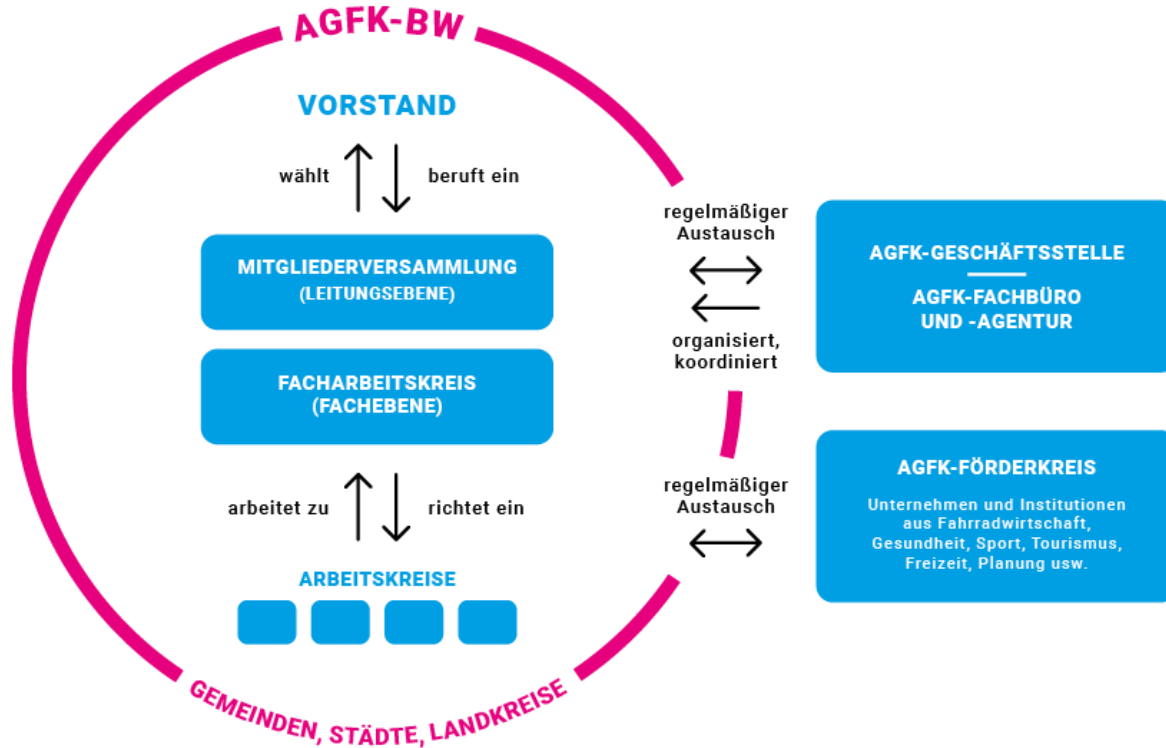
AGFK-BW

VORSTAND

wählt

beruft ein

MITGLIEDERVERSAMMLUNG
(LEITUNGSEBENE)

FACHARBEITSKREIS
(FACHEBENE)

arbeitet zu

richtet ein

ARBEITSKREISE

GEMEINDEN, STÄDTE, LANDKREISE

regelmäßiger Austausch

organisiert, koordiniert

AGFK-GESCHÄFTSSTELLE

AGFK-FACHBÜRO UND -AGENTUR

regelmäßiger Austausch

AGFK-FÖRDERKREIS

Unternehmen und Institutionen aus Fahrradwirtschaft, Gesundheit, Sport, Tourismus, Freizeit, Planung usw.